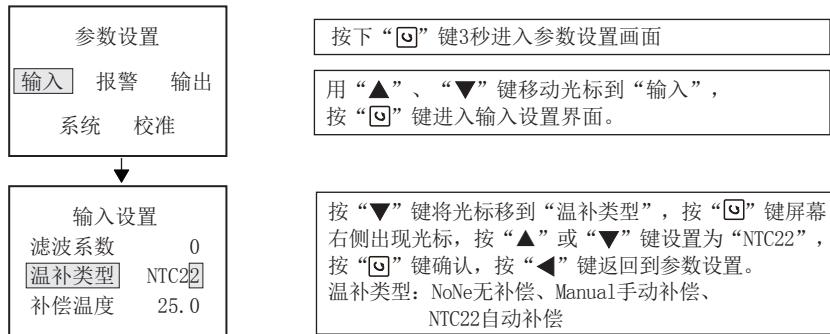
参数设置

输入 报警 输出

系统 校准

按下“↻”键3秒进入参数设置画面

用“▲”、“▼”键移动光标到“输入”，按“↻”键进入输入设置界面。

输入设置

滤波系数 0

温补类型 NTC22

补偿温度 25.0

按“▼”键将光标移到“温补类型”，按“↻”键屏幕右侧出现光标，按“▲”或“▼”键设置为“NTC22”，按“↻”键确认，按“◀”键返回到参数设置。

温补类型：NoNe无补偿、Manual手动补偿、NTC22自动补偿